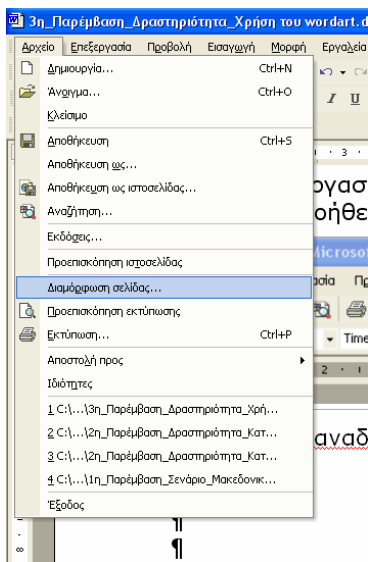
3η_Παρέμβαση_Δραστηριότητα_Χρήση του wordart.d

Αρχείο Επεξεργασία Προβολή Εισαγωγή Μορφή Εργαλεία

Δημιουργία... Ctrl+N
Άνοιγμα... Ctrl+O
Κλείσιμο
Αποθήκευση Ctrl+S
Αποθήκευση ως...
Αποθήκευση ως ιστοσελίδας...
Αναζήτηση...
Εκδόσεις...
Προεπισκόπηση ιστοσελίδας
Διαμόρφωση σελίδας...
Προεπισκόπηση εκτύπωσης
Εκτύπωση... Ctrl+P
Αποστολή προς
Ιδιότητες
1 C:\...\3η_Παρέμβαση_Δραστηριότητα_Χρή...
2 C:\...\2η_Παρέμβαση_Δραστηριότητα_Κατ...
3 C:\...\2η_Παρέμβαση_Δραστηριότητα_Κατ...
4 C:\...\1η_Παρέμβαση_Σενάριο_Μακεδονικ...
Έξοδος

ργασ
οήθε
Microsof
σία Π
Time
αναδ
¶
¶